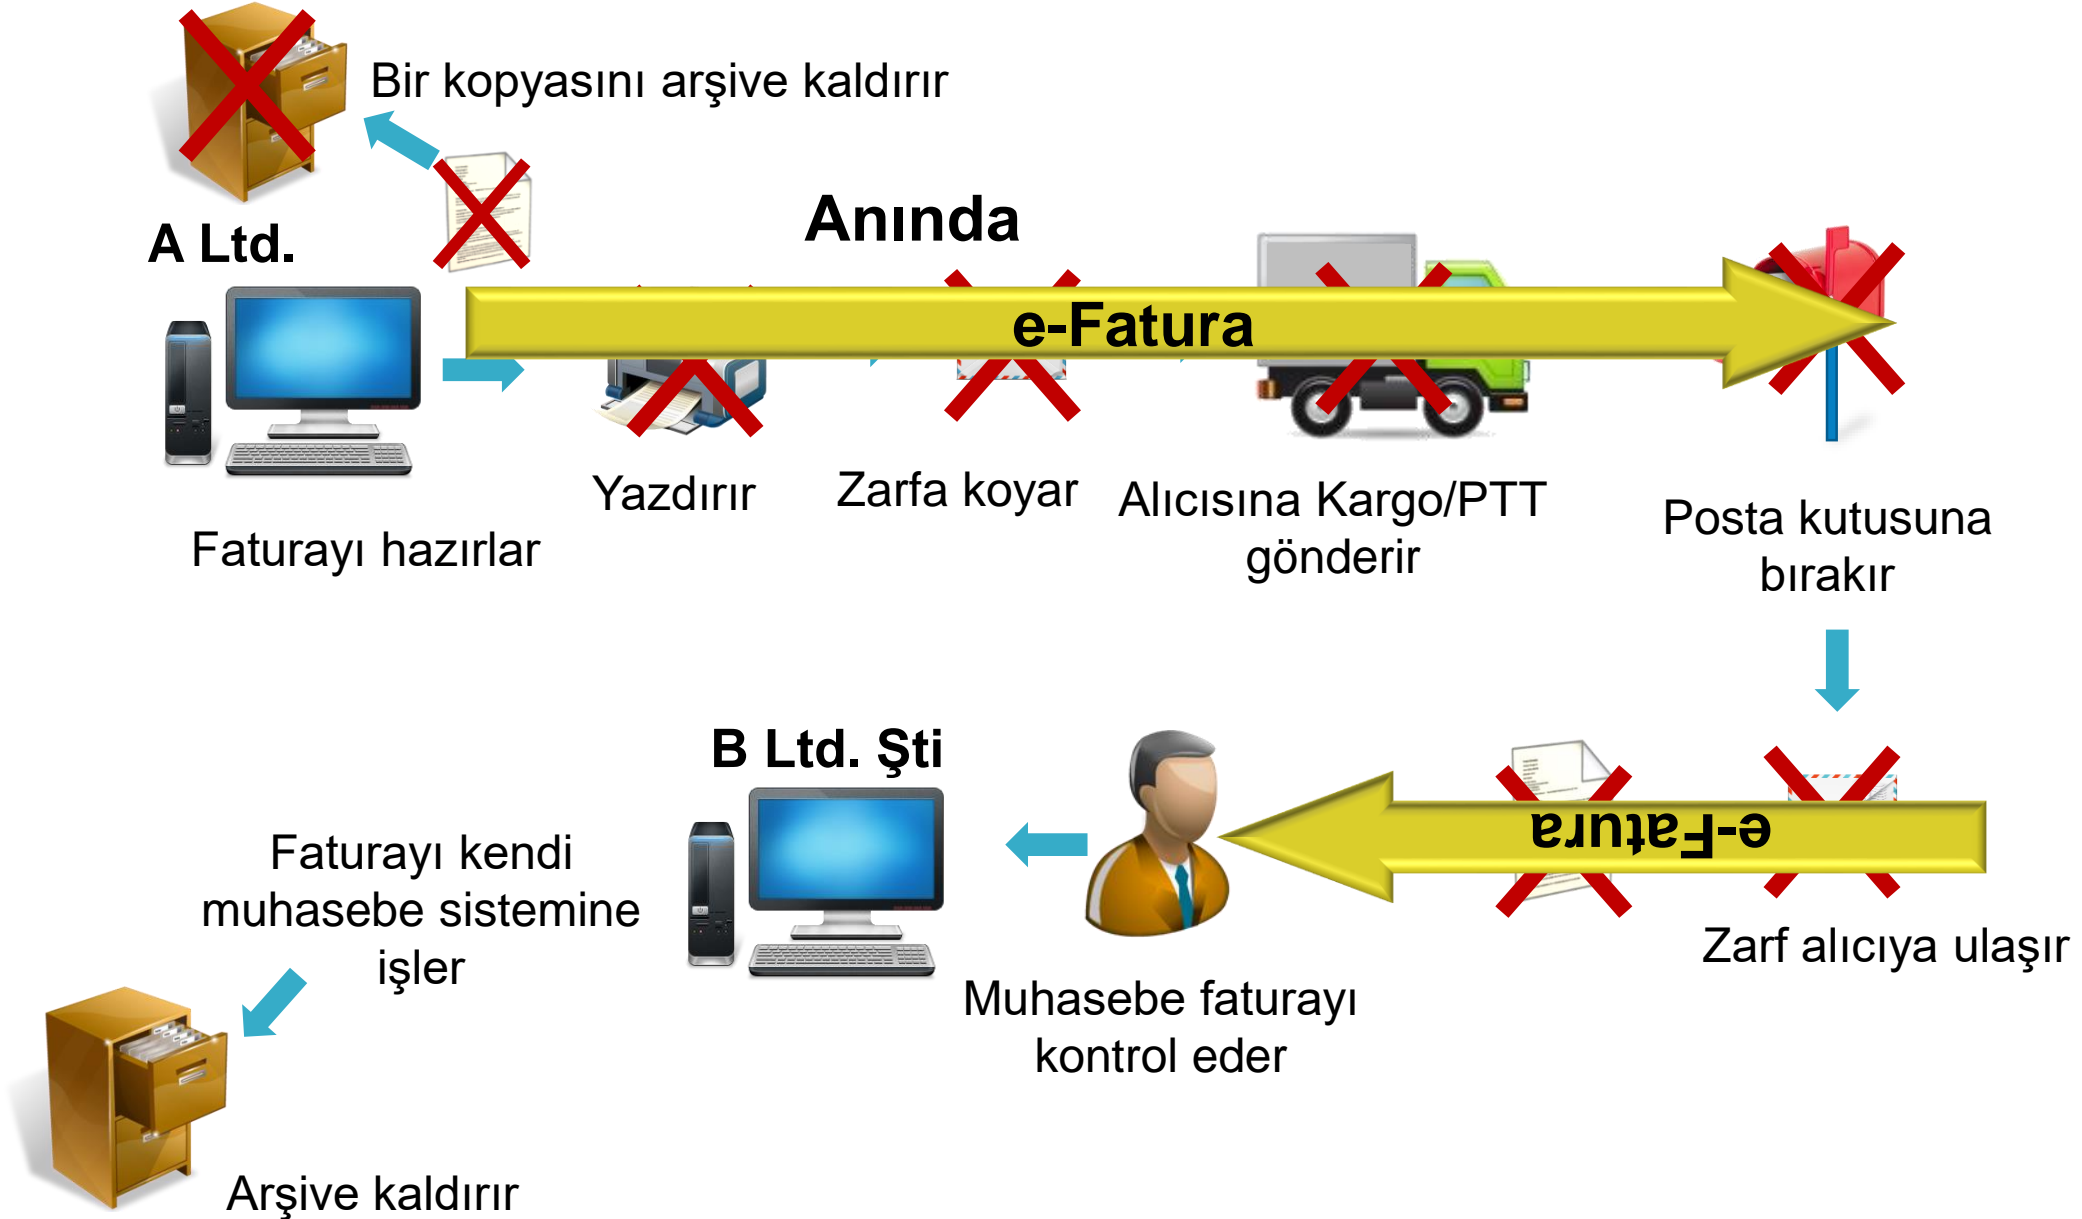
Bir kopyasını arşive kaldırır

A Ltd.

Anında

e-Fatura

Faturayı hazırlar

Yazdırır

Zarfa koyar

Alıcısına Kargo/PTT gönderir

Posta kutusuna bırakır

B Ltd. Şti

e-Fatura

Faturayı kendi muhasebe sistemine işler

Muhasebe faturayı kontrol eder

Zarf alıcıya ulaşır

Arşive kaldırır